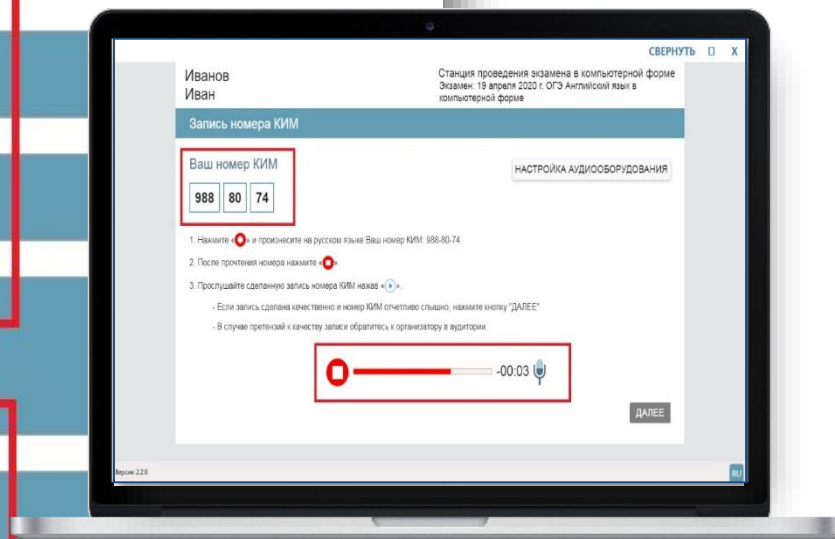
СВЕРНУТЬ □ X

Иванов
Иван

Станция проведения экзамена в компьютерной форме
Экзамен: 19 апреля 2020 г. ОГЭ Английский язык в компьютерной форме

Запись номера КИМ

Ваш номер КИМ

988 | 80 | 74

НАСТРОЙКА АУДИООБОРУДОВАНИЯ

1. Нажмите « » и произнесите на русском языке Ваш номер КИМ: 988-80-74

2. После прочтения номера нажмите « ».

3. Прослушайте сделанную запись номера КИМ нажав « ».

- Если запись сделана качественно и номер КИМ отчетливо слышно, нажмите кнопку "ДАЛЕЕ"

- В случае претензий к качеству записи обратитесь к организатору в аудитории.

-00:03

ДАЛЕЕ

Версия: 2.2.0

RU